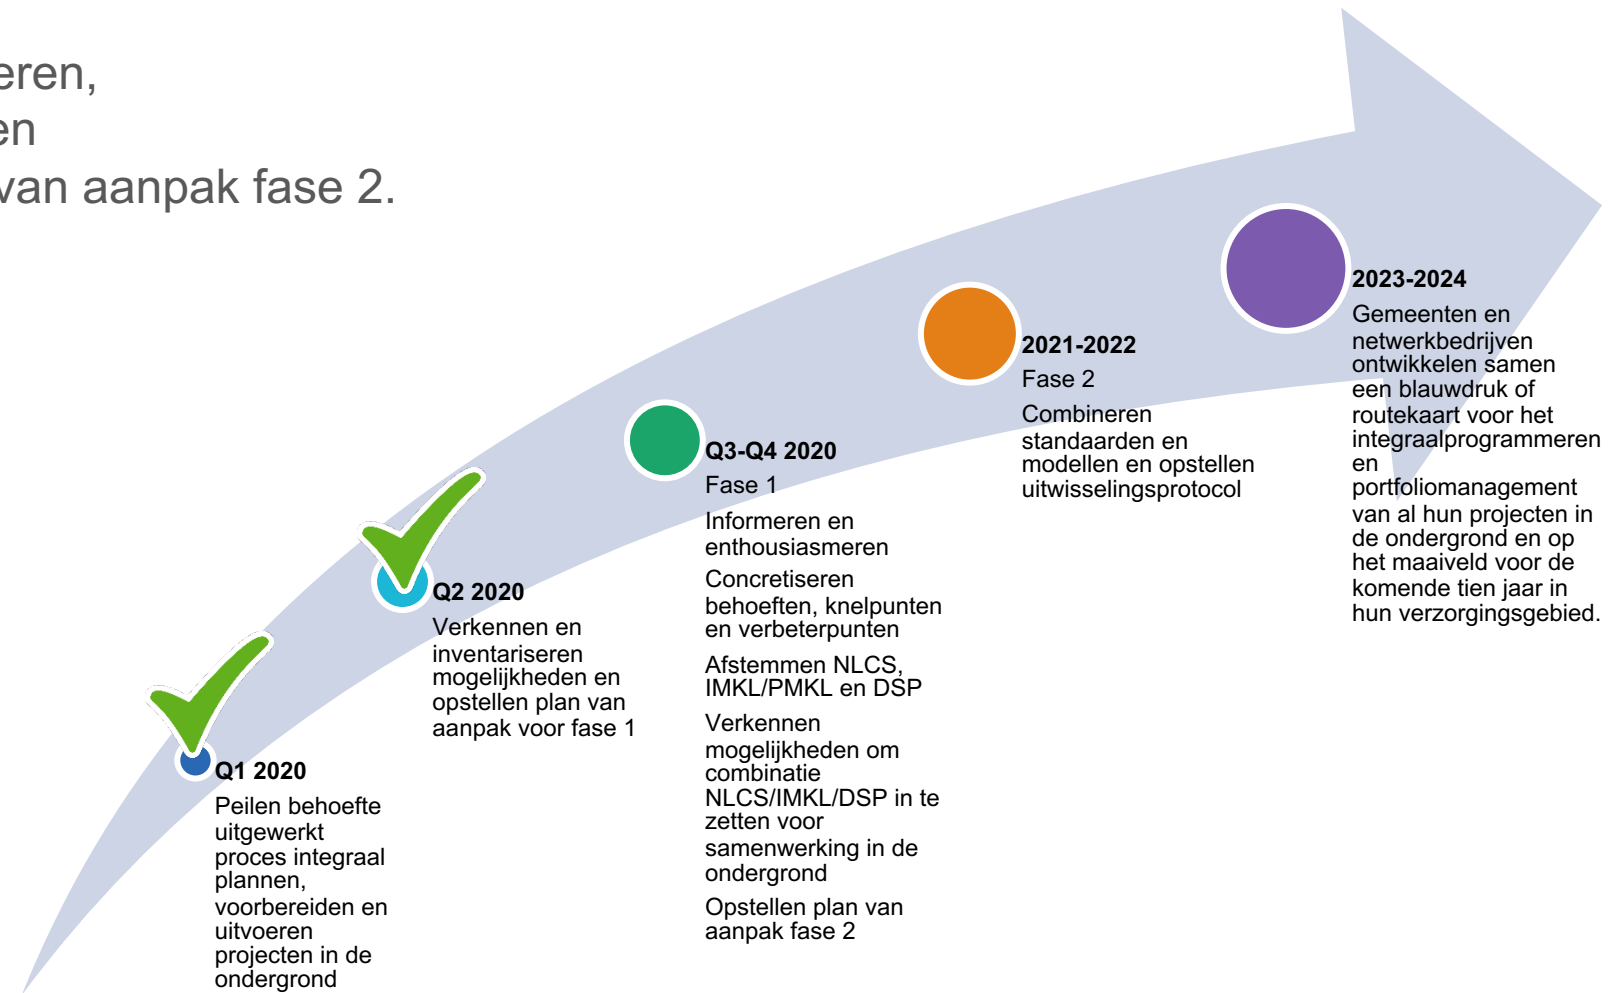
eren,
en
van aanpak fase 2.

Q1 2020
Peilen behoefte uitgewerkt proces integraal plannen, voorbereiden en uitvoeren projecten in de ondergrond

Q2 2020
Verkennen en inventariseren mogelijkheden en opstellen plan van aanpak voor fase 1

Q3-Q4 2020
Fase 1
Informeren en enthousiasmeren
Concretiseren behoeften, knelpunten en verbeterpunten
Afstemmen NLCS, IMKL/PMKL en DSP
Verkennen mogelijkheden om combinatie NLCS/IMKL/DSP in te zetten voor samenwerking in de ondergrond
Opstellen plan van aanpak fase 2

2021-2022
Fase 2
Combineren standaarden en modellen en opstellen uitwisselingsprotocol

2023-2024
Gemeenten en netwerkbedrijven ontwikkelen samen een blauwdruk of routekaart voor het integraalprogrammeren en portfoliomanagement van al hun projecten in de ondergrond en op het maaiveld voor de komende tien jaar in hun verzorgingsgebied.